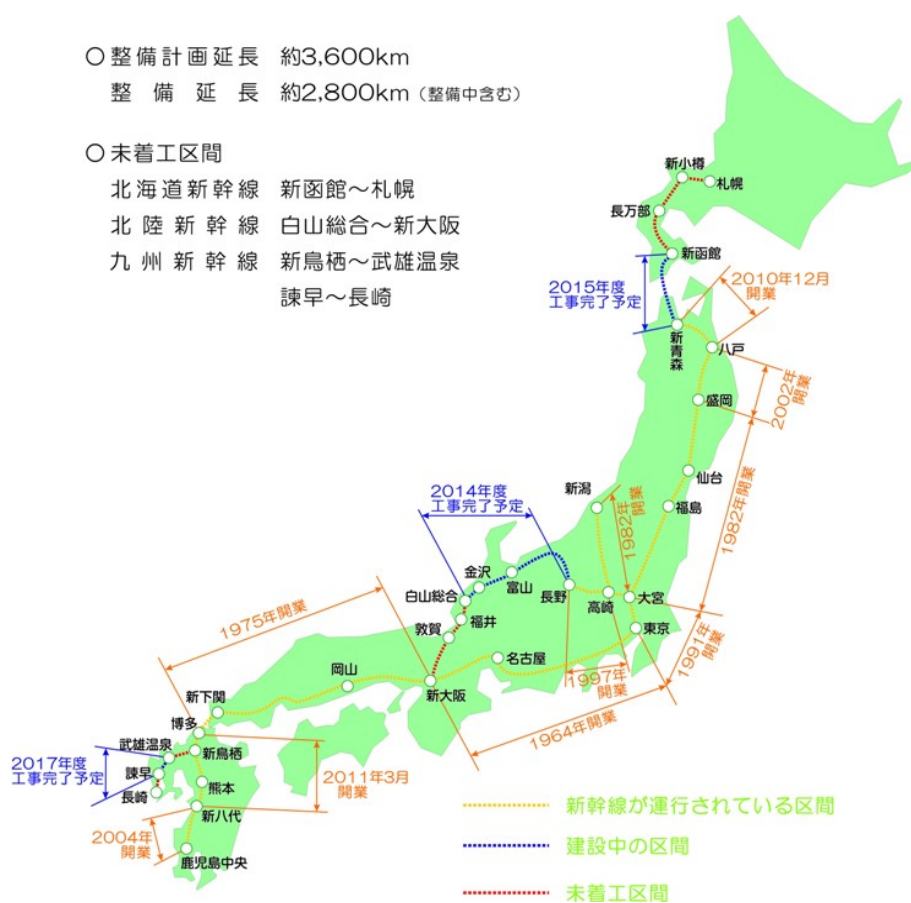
○ 整備計画延長 約3,600km
整備延長 約2,800km（整備中含む）

○ 未着工区間
北海道新幹線 新函館～札幌
北陸新幹線 白山総合～新大阪
九州新幹線 新鳥栖～武雄温泉
諫早～長崎

新小樽
札幌
長万部
新函館
2015年度
工事完了予定
2010年12月
開業
新青森
八戸
2002年
開業
盛岡
仙台
福島
1982年開業
新潟
1982年
開業
2014年度
工事完了予定
金沢
富山
白山総合
長野
高崎
大宮
福井
敦賀
東京
1991年
開業
1975年開業
名古屋
岡山
新大阪
1997年
開業
新下関
1964年開業
博多
武雄温泉
新鳥栖
2017年度
工事完了予定
諫早
熊本
長崎
2011年3月
開業
新八代
2004年
開業
鹿児島中央

新幹線が運行されている区間
建設中の区間
未着工区間